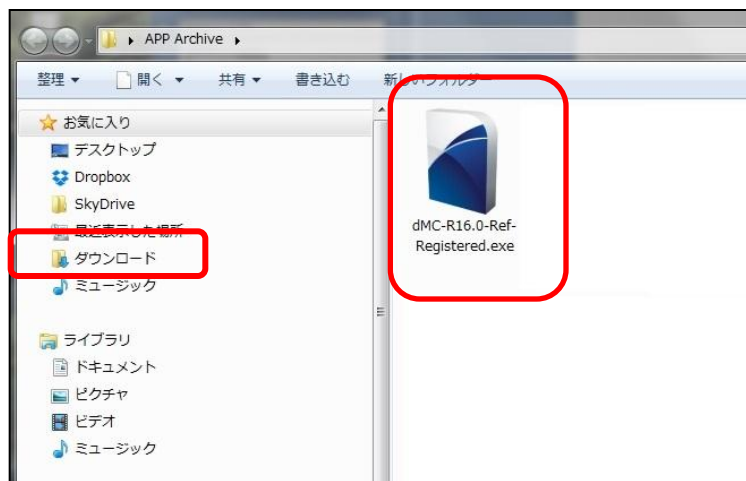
▸ APP Archive ▸

整理 ▾ 開く ▾ 共有 ▾ 書き込む 新しいフォルダー

お気に入り
デスクトップ
Dropbox
SkyDrive
最近表示した場所
ダウンロード
ミュージック

ライブラリ
ドキュメント
ピクチャ
ビデオ
ミュージック

dMC-R16.0-Ref-Registered.exe